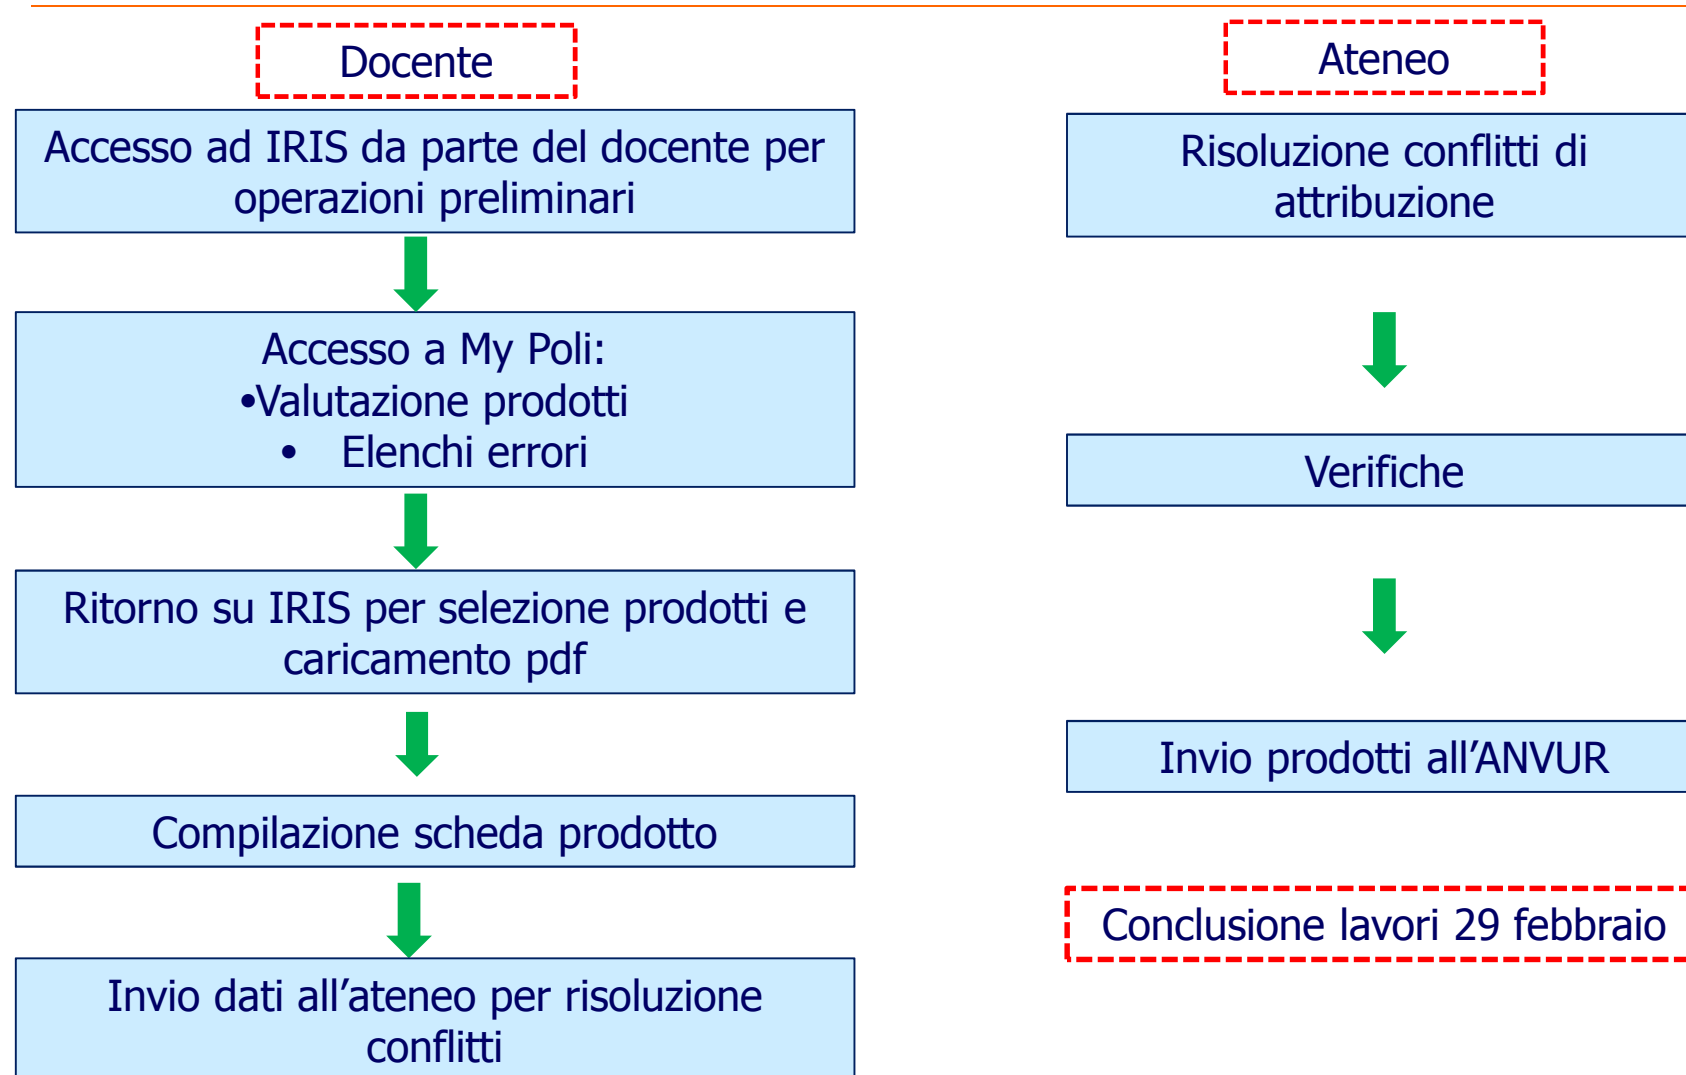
Docente

Accesso ad IRIS da parte del docente per operazioni preliminari

Accesso a My Poli:
•Valutazione prodotti
• Elenchi errori

Ritorno su IRIS per selezione prodotti e caricamento pdf

Compilazione scheda prodotto

Invio dati all’ateneo per risoluzione conflitti

Ateneo

Risoluzione conflitti di attribuzione

Verifiche

Invio prodotti all’ANVUR

Conclusione lavori 29 febbraio